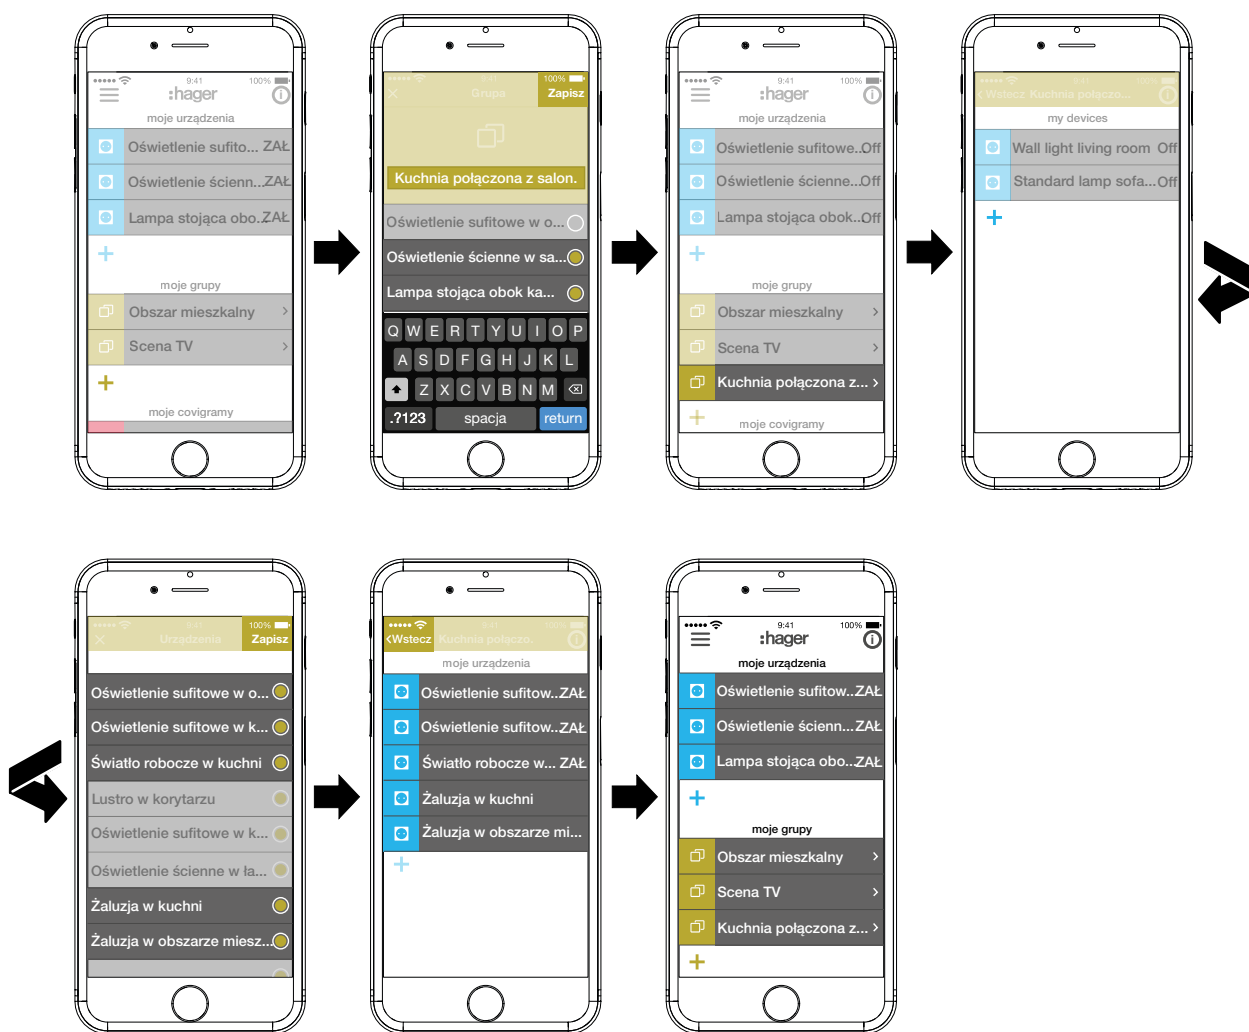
9:41 100%
:hager
moje urządzenia
Oświetlenie sufito... ZAŁ
Oświetlenie ścienn...ZAŁ
Lampa stojąca obo..ZAŁ
+
moje grupy
Obszar mieszkalny >
Scena TV >
+
moje covigramy

100%
Grupa Zapisz
Kuchnia połączona z salon.
Oświetlenie sufitowe w o...
Oświetlenie ścienne w sa...
Lampa stojąca obok ka...
Q W E R T Y U I O P
A S D F G H J K L
Z X C V B N M
.?123 spacja return

9:41 100%
:hager
moje urządzenia
Oświetlenie sufitowe..Off
Oświetlenie ścienne...Off
Lampa stojąca obok..Off
+
moje grupy
Obszar mieszkalny >
Scena TV >
Kuchnia połączona z... >
+
moje covigramy

Wstecz Kuchnia połączo...
my devices
Wall light living room Off
Standard lamp sofa...Off
+

9:41 100%
Urządzenia Zapisz
Oświetlenie sufitowe w o...
Oświetlenie sufitowe w k...
Światło robocze w kuchni
Lustro w korytarzu
Oświetlenie sufitowe w k...
Oświetlenie ścienne w ła...
Żaluzja w kuchni
Żaluzja w obszarze miesz...

9:41
<Wstecz Kuchnia połączo...
moje urządzenia
Oświetlenie sufitow..ZAŁ
Oświetlenie sufitow..ZAŁ
Światło robocze w... ZAŁ
Żaluzja w kuchni
Żaluzja w obszarze mi...
+

9:41 100%
:hager
moje urządzenia
Oświetlenie sufitow..ZAŁ
Oświetlenie ścienn...ZAŁ
Lampa stojąca obo..ZAŁ
+
moje grupy
Obszar mieszkalny >
Scena TV >
Kuchnia połączona z... >
+